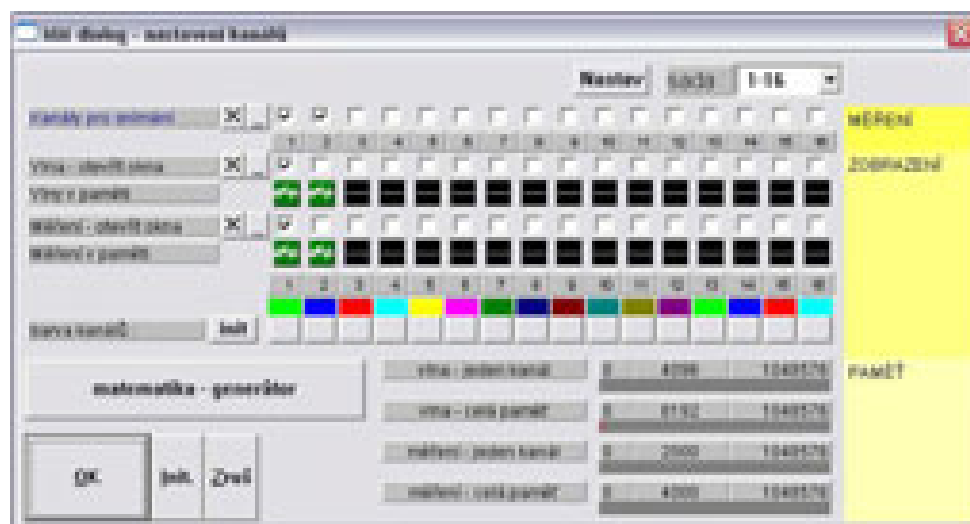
Init dialog - nastavení kanálů

Nastav
1-16

kanály pro snímání
X
1 2 3 4 5 6 7 8 9 10 11 12 13 14 15 16
MĚŘENÍ

Vlna - otevřít okna
X
ZOBRAZENÍ
Vlna v paměti

Měření - otevřít okna
X
Měření v paměti

1 2 3 4 5 6 7 8 9 10 11 12 13 14 15 16

barva kanálů
Init

matematika - generátor

vlna - jeden kanál
0
4096
1048576
PAMĚŤ

vlna - celá paměť
0
8192
1048576

měření - jeden kanál
0
2000
1048576

měření - celá paměť
0
4000
1048576

OK
Init.
Zruš